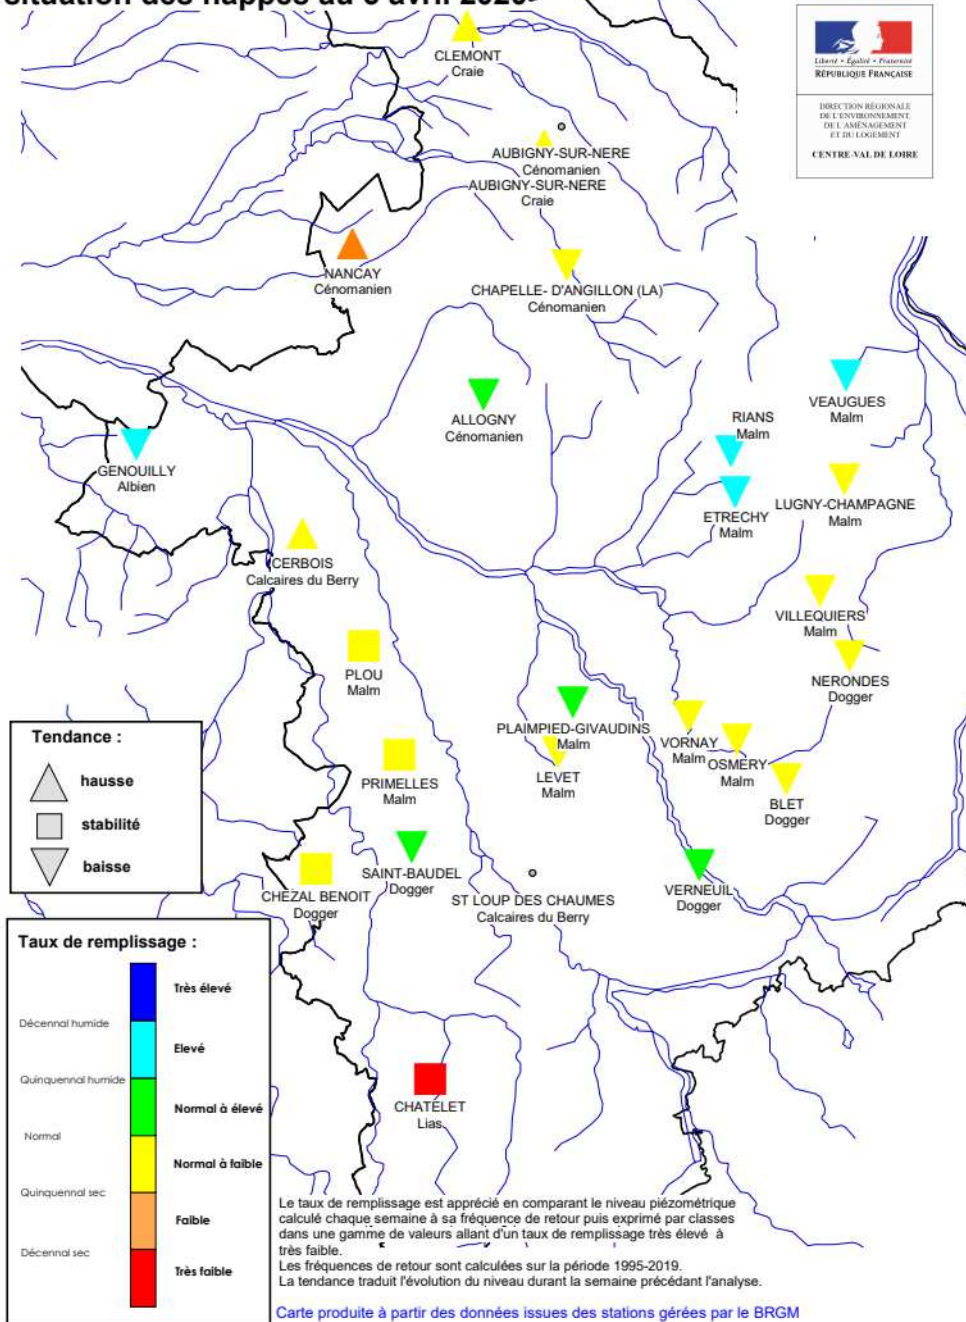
Situation des nappes au 6 avril 20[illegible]

Liberté • Égalité • Fraternité
RÉPUBLIQUE FRANÇAISE

DIRECTION RÉGIONALE DE L'ENVIRONNEMENT, DE L'AMÉNAGEMENT ET DU LOGEMENT
CENTRE-VAL DE LOIRE

CLEMONT
Craie

AUBIGNY-SUR-NERE
Cénomanien
AUBIGNY-SUR-NERE
Craie

NANCAY
Cénomanien

CHAPELLE- D'ANGILLON (LA)
Cénomanien

ALLOGNY
Cénomanien

VEAUGUES
Malm

RIANS
Malm

GENOUILLY
Albien

ETRECHY
Malm

LUGNY-CHAMPAGNE
Malm

CERBOIS
Calcaires du Berry

VILLEQUIERS
Malm

PLOU
Malm

NERONDES
Dogger

PLAIMPIED-GIVAUDINS
Malm

VORNAY
Malm

OSMERY
Malm

LEVET
Malm

PRIMELLES
Malm

BLET
Dogger

SAINT-BAUDEL
Dogger

CHEZAL BENOIT
Dogger

ST LOUP DES CHAUMES
Calcaires du Berry

VERNEUIL
Dogger

CHATELET
Lias

Tendance :
hausse
stabilité
baisse

Taux de remplissage :
Très élevé
Décennal humide
Elevé
Quinquennal humide
Normal à élevé
Normal
Normal à faible
Quinquennal sec
Faible
Décennal sec
Très faible

Le taux de remplissage est apprécié en comparant le niveau piézométrique calculé chaque semaine à sa fréquence de retour puis exprimé par classes dans une gamme de valeurs allant d'un taux de remplissage très élevé à très faible.
Les fréquences de retour sont calculées sur la période 1995-2019.
La tendance traduit l'évolution du niveau durant la semaine précédant l'analyse.

Carte produite à partir des données issues des stations gérées par le BRGM